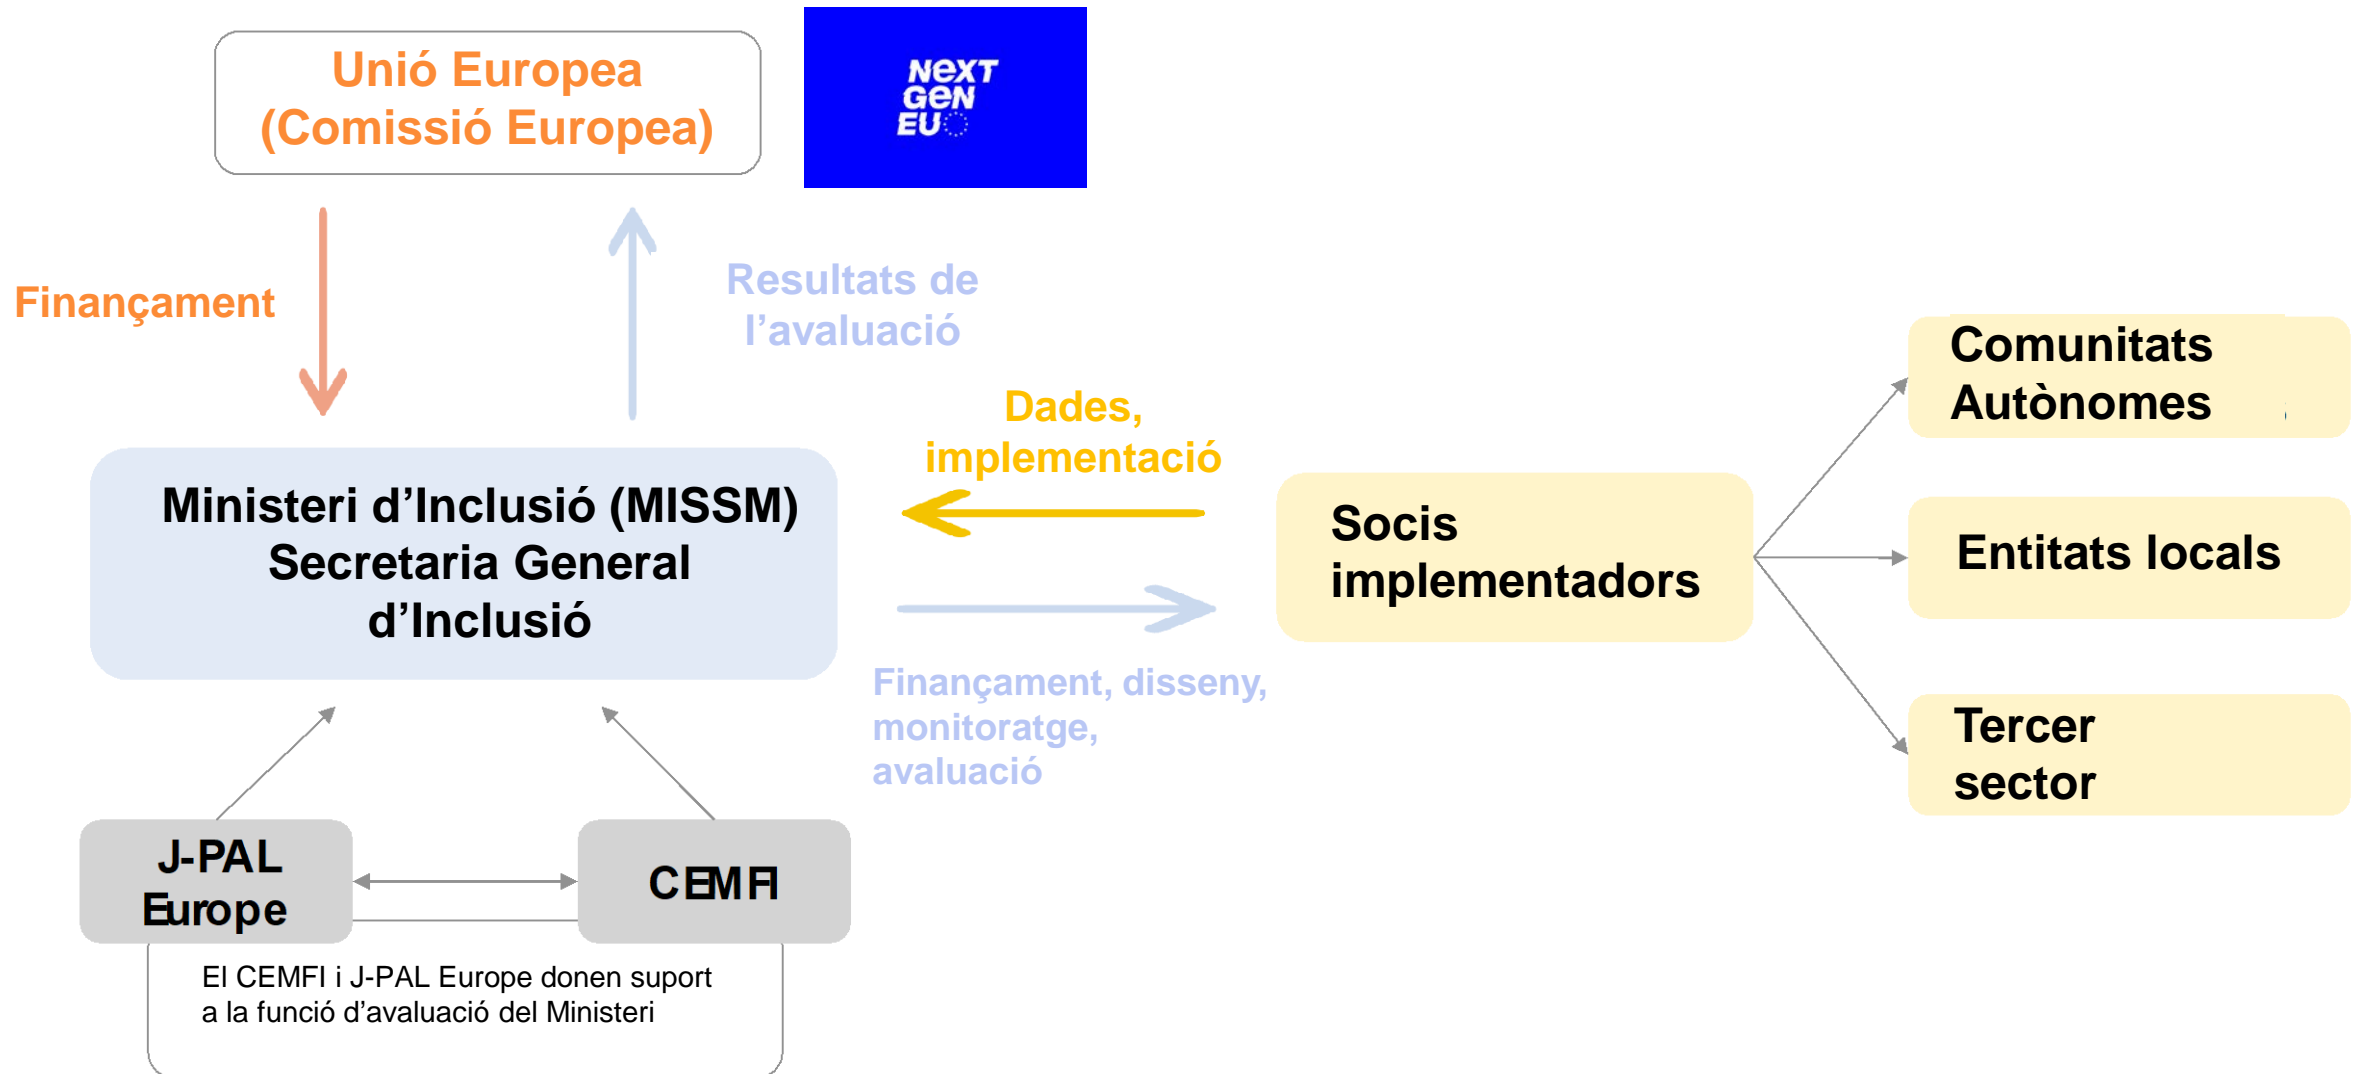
Unió Europea
(Comissió Europea)

NEXT GEN EU

Finançament

Resultats de l'avaluació

Dades, implementació

Ministeri d'Inclusió (MISSM)
Secretaria General d'Inclusió

Finançament, disseny, monitoratge, avaluació

Socis implementadors

Comunitats Autònomes

Entitats locals

Tercer sector

J-PAL Europe

CEMFI

El CEMFI i J-PAL Europe donen suport a la funció d'avaluació del Ministeri